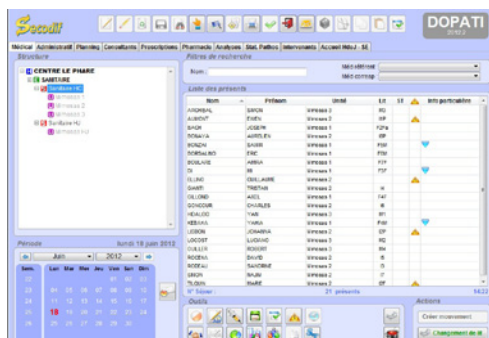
Secouf

DOPATI

Médical | Administratif | Planning | Consultants | Prescriptions | Pharmacie | Analyses | Stat. Pathos | Intervenants | Accueil Hébé - SE

Structure

CENTRE LE PHARE
SANITAIRE
Sanitaire HC
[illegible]
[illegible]
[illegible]
Sanitaire HJ
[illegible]

Filtres de recherche

Nom :

Médecin(traitant) :

Méd corresp :

Liste des présents

| Nom | Prénom | Unité | Lit | | Info particulière |
|---|---|---|---|---|---|
| ANDRIEAL | SIMON | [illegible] | | | |
| AUBERT | EVEN | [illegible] | | | |
| BAGH | JOSEPH | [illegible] | | | |
| BOBAYA | AURELIEN | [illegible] | | | |
| BONZAI | SAMIR | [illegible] | | | |
| BORSALINO | ERIC | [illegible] | | | |
| BOULANE | AMINA | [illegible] | | | |
| DI | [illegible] | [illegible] | | | |
| CLUNO | GUILLAUME | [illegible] | | | |
| DIANTI | TRISTAN | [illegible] | | | |
| DILLONO | AXEL | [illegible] | | | |
| DONODUR | CHARLES | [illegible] | | | |
| HIDALGO | YAN | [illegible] | | | |
| KEEVAN | YANA | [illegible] | | | |
| LEBON | JONATHAN | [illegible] | | | |
| LOCOST | LUCIANO | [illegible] | | | |
| CULLER | ROBERT | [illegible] | | | |
| ROZENA | DAVID | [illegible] | | | |
| BOZEAU | SANDRINE | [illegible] | | | |
| SIMON | BASM | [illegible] | | | |
| TILBON | MARIE | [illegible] | | | |

N° Séjour : 21 présents

Période lundi 18 juin 2012

Juin 2012

| Sem. | Lun | Mar | Mer | Jeu | Ven | Sam | Dim |
|---|---|---|---|---|---|---|---|
| 22 | | | | | 1 | 2 | 3 |
| 23 | 4 | 5 | 6 | 7 | 8 | 9 | 10 |
| 24 | 11 | 12 | 13 | 14 | 15 | 16 | 17 |
| 25 | 18 | 19 | 20 | 21 | 22 | 23 | 24 |
| 26 | 25 | 26 | 27 | 28 | 29 | 30 | |

Outils

Actions

Créer mouvement

Changement de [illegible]